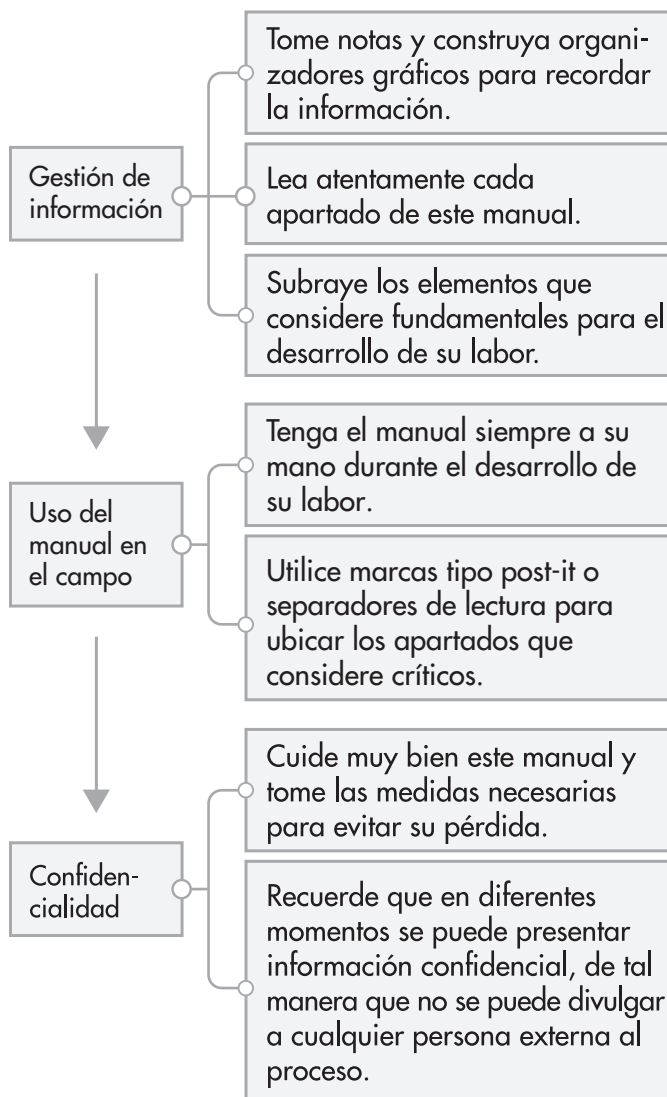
Gestión de información

Tome notas y construya organizadores gráficos para recordar la información.

Lea atentamente cada apartado de este manual.

Subraye los elementos que considere fundamentales para el desarrollo de su labor.

Uso del manual en el campo

Tenga el manual siempre a su mano durante el desarrollo de su labor.

Utilice marcas tipo post-it o separadores de lectura para ubicar los apartados que considere críticos.

Confidencialidad

Cuide muy bien este manual y tome las medidas necesarias para evitar su pérdida.

Recuerde que en diferentes momentos se puede presentar información confidencial, de tal manera que no se puede divulgar a cualquier persona externa al proceso.